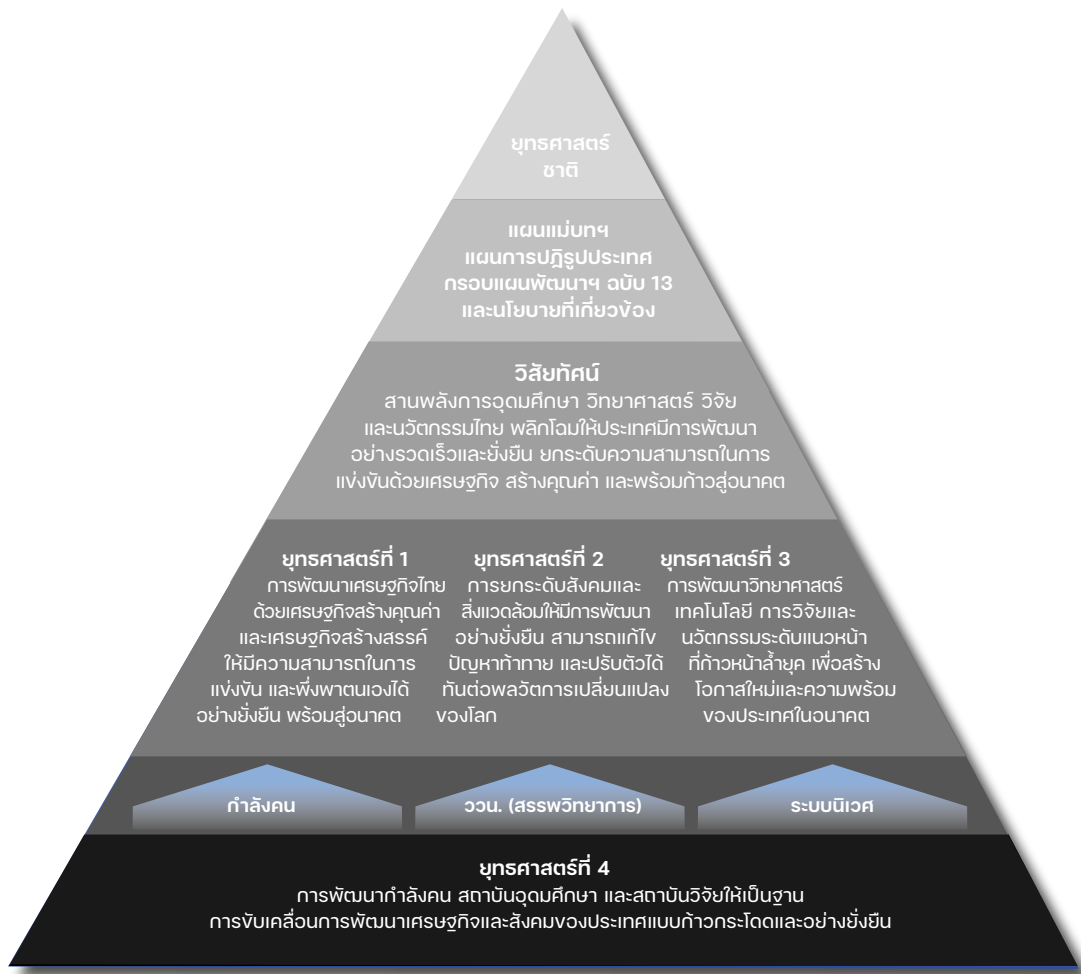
ยุทธศาสตร์
ชาติ

แผนแม่บทฯ
แผนการปฏิรูปประเทศ
กรอบแผนพัฒนาฯ ฉบับ 13
และนโยบายที่เกี่ยวข้อง

วิสัยทัศน์
สานพลังการอุดมศึกษา วิทยาศาสตร์ วิจัย และนวัตกรรมไทย พลิกโฉมให้ประเทศมีการพัฒนาอย่างรวดเร็วและยั่งยืน ยกระดับความสามารถในการแข่งขันด้วยเศรษฐกิจ สร้างคุณค่า และพร้อมก้าวสู่อนาคต

ยุทธศาสตร์ที่ 1
การพัฒนาเศรษฐกิจไทยด้วยเศรษฐกิจสร้างคุณค่าและเศรษฐกิจสร้างสรรค์ ให้มีความสามารถในการแข่งขัน และพึ่งพาตนเองได้อย่างยั่งยืน พร้อมสู่อนาคต

ยุทธศาสตร์ที่ 2
การยกระดับสังคมและสิ่งแวดล้อมให้มีการพัฒนาอย่างยั่งยืน สามารถแก้ไขปัญหาท้าทาย และปรับตัวได้ทันต่อพลวัตการเปลี่ยนแปลงของโลก

ยุทธศาสตร์ที่ 3
การพัฒนาวิทยาศาสตร์ เทคโนโลยี การวิจัยและนวัตกรรมระดับแนวหน้าที่ก้าวหน้าล้ำยุค เพื่อสร้างโอกาสใหม่และความพร้อมของประเทศในอนาคต

กำลังคน

ววน. (สรรพวิทยาการ)

ระบบนิเวศ

ยุทธศาสตร์ที่ 4
การพัฒนากำลังคน สถาบันอุดมศึกษา และสถาบันวิจัยให้เป็นฐาน
การขับเคลื่อนการพัฒนาเศรษฐกิจและสังคมของประเทศแบบก้าวกระโดดและอย่างยั่งยืน